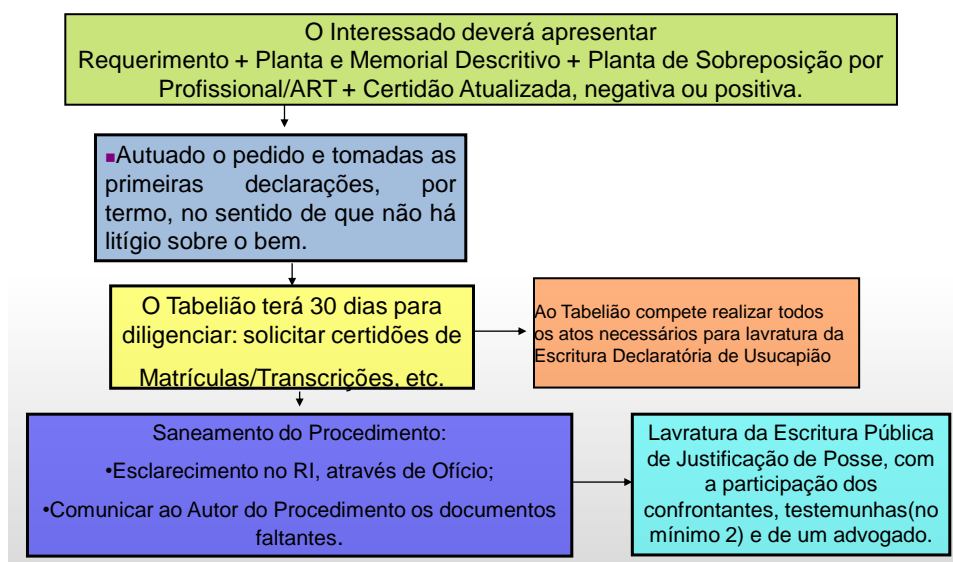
O Interessado deverá apresentar
Requerimento + Planta e Memorial Descritivo + Planta de Sobreposição por Profissional/ART + Certidão Atualizada, negativa ou positiva.

▪Autuado o pedido e tomadas as primeiras declarações, por termo, no sentido de que não há litígio sobre o bem.

O Tabelião terá 30 dias para diligenciar: solicitar certidões de Matrículas/Transcrições, etc.

Ao Tabelião compete realizar todos os atos necessários para lavratura da Escritura Declaratória de Usucapião

Saneamento do Procedimento:
•Esclarecimento no RI, através de Ofício;
•Comunicar ao Autor do Procedimento os documentos faltantes.

Lavratura da Escritura Pública de Justificação de Posse, com a participação dos confrontantes, testemunhas(no mínimo 2) e de um advogado.